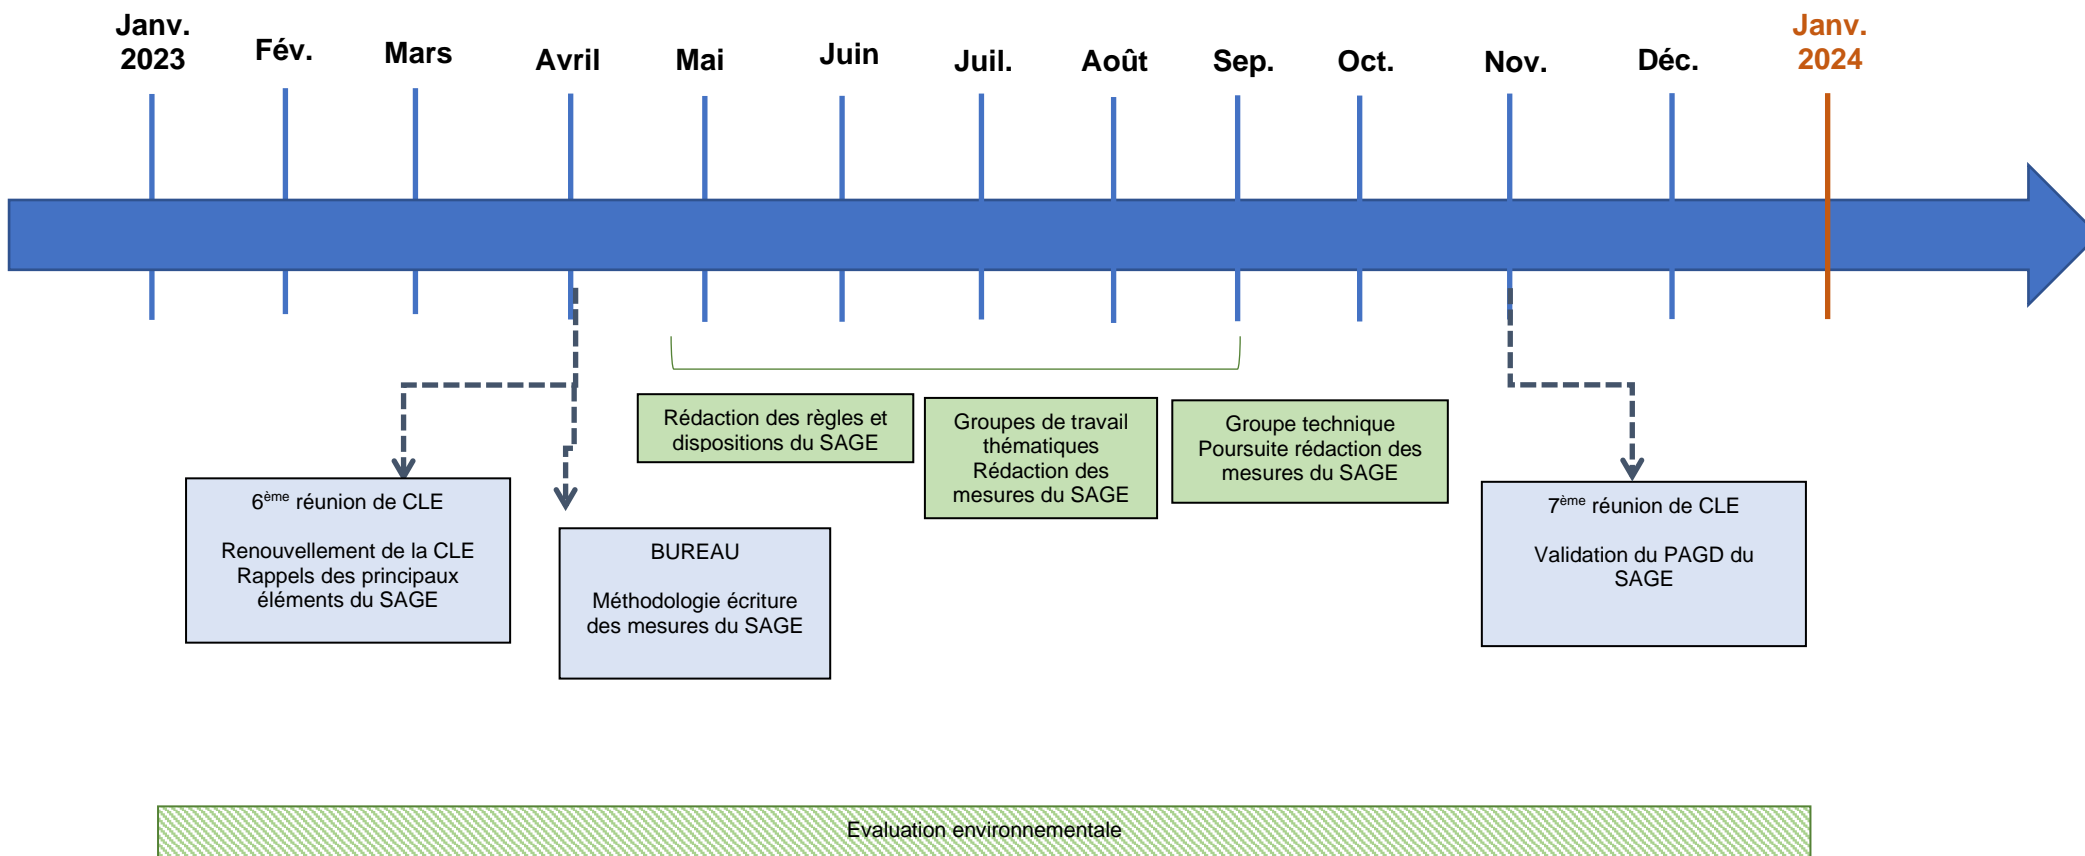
Janv. 2023

Fév.

Mars

Avril

Mai

Juin

Juil.

Août

Sep.

Oct.

Nov.

Déc.

Janv. 2024

Rédaction des règles et dispositions du SAGE

Groupes de travail thématiques Rédaction des mesures du SAGE

Groupe technique Poursuite rédaction des mesures du SAGE

$6^{ème}$ réunion de CLE

Renouvellement de la CLE Rappels des principaux éléments du SAGE

BUREAU

Méthodologie écriture des mesures du SAGE

$7^{ème}$ réunion de CLE

Validation du PAGD du SAGE

Evaluation environnementale